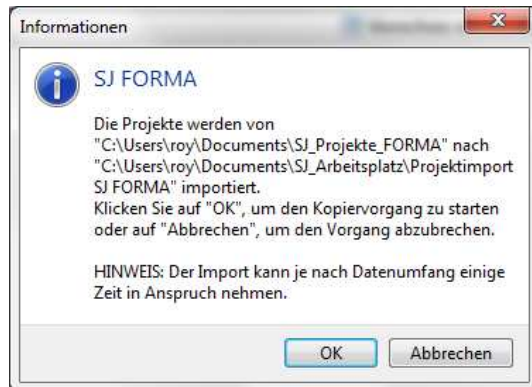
Informationen

SJ FORMA

Die Projekte werden von "C:\Users\roy\Documents\SJ_Projekte_FORMA" nach "C:\Users\roy\Documents\SJ_Arbeitsplatz\Projektimport SJ FORMA" importiert.
Klicken Sie auf "OK", um den Kopiervorgang zu starten oder auf "Abbrechen", um den Vorgang abzubrechen.

HINWEIS: Der Import kann je nach Datenumfang einige Zeit in Anspruch nehmen.

OK
Abbrechen